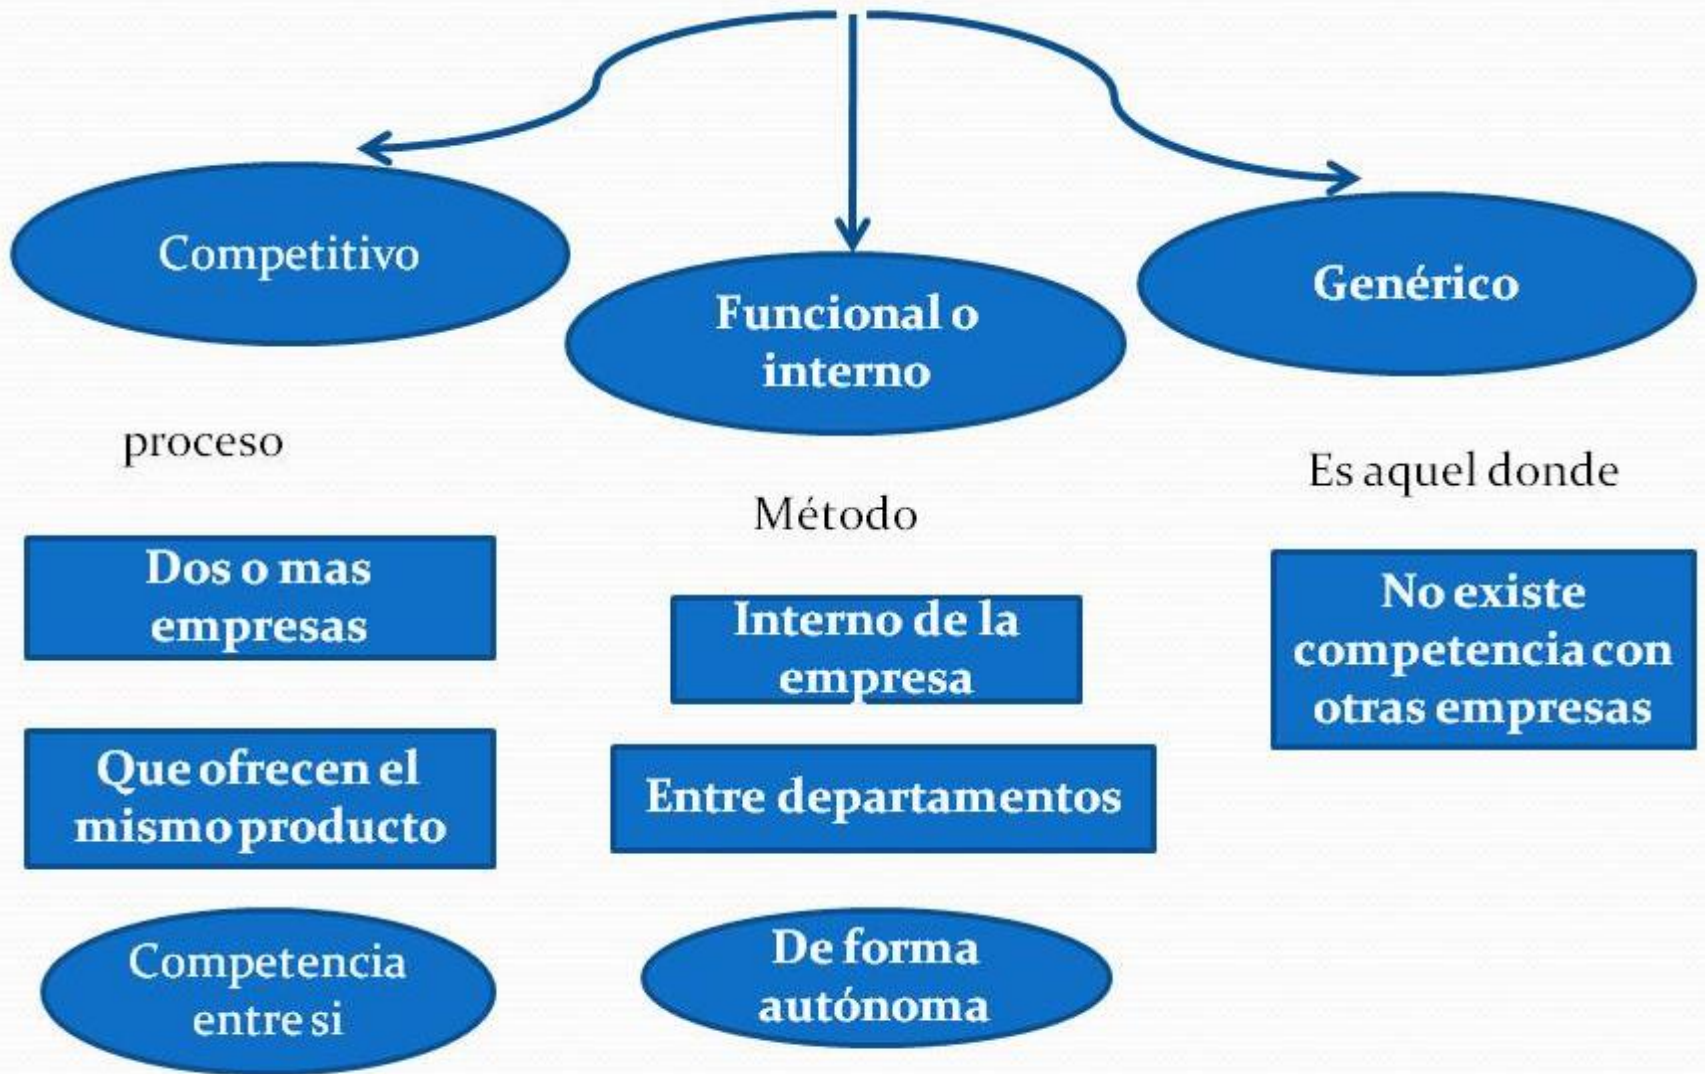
Competitivo

Funcional o interno

Genérico

proceso

Dos o mas empresas

Que ofrecen el mismo producto

Competencia entre si

Método

Interno de la empresa

Entre departamentos

De forma autónoma

Es aquel donde

No existe competencia con otras empresas